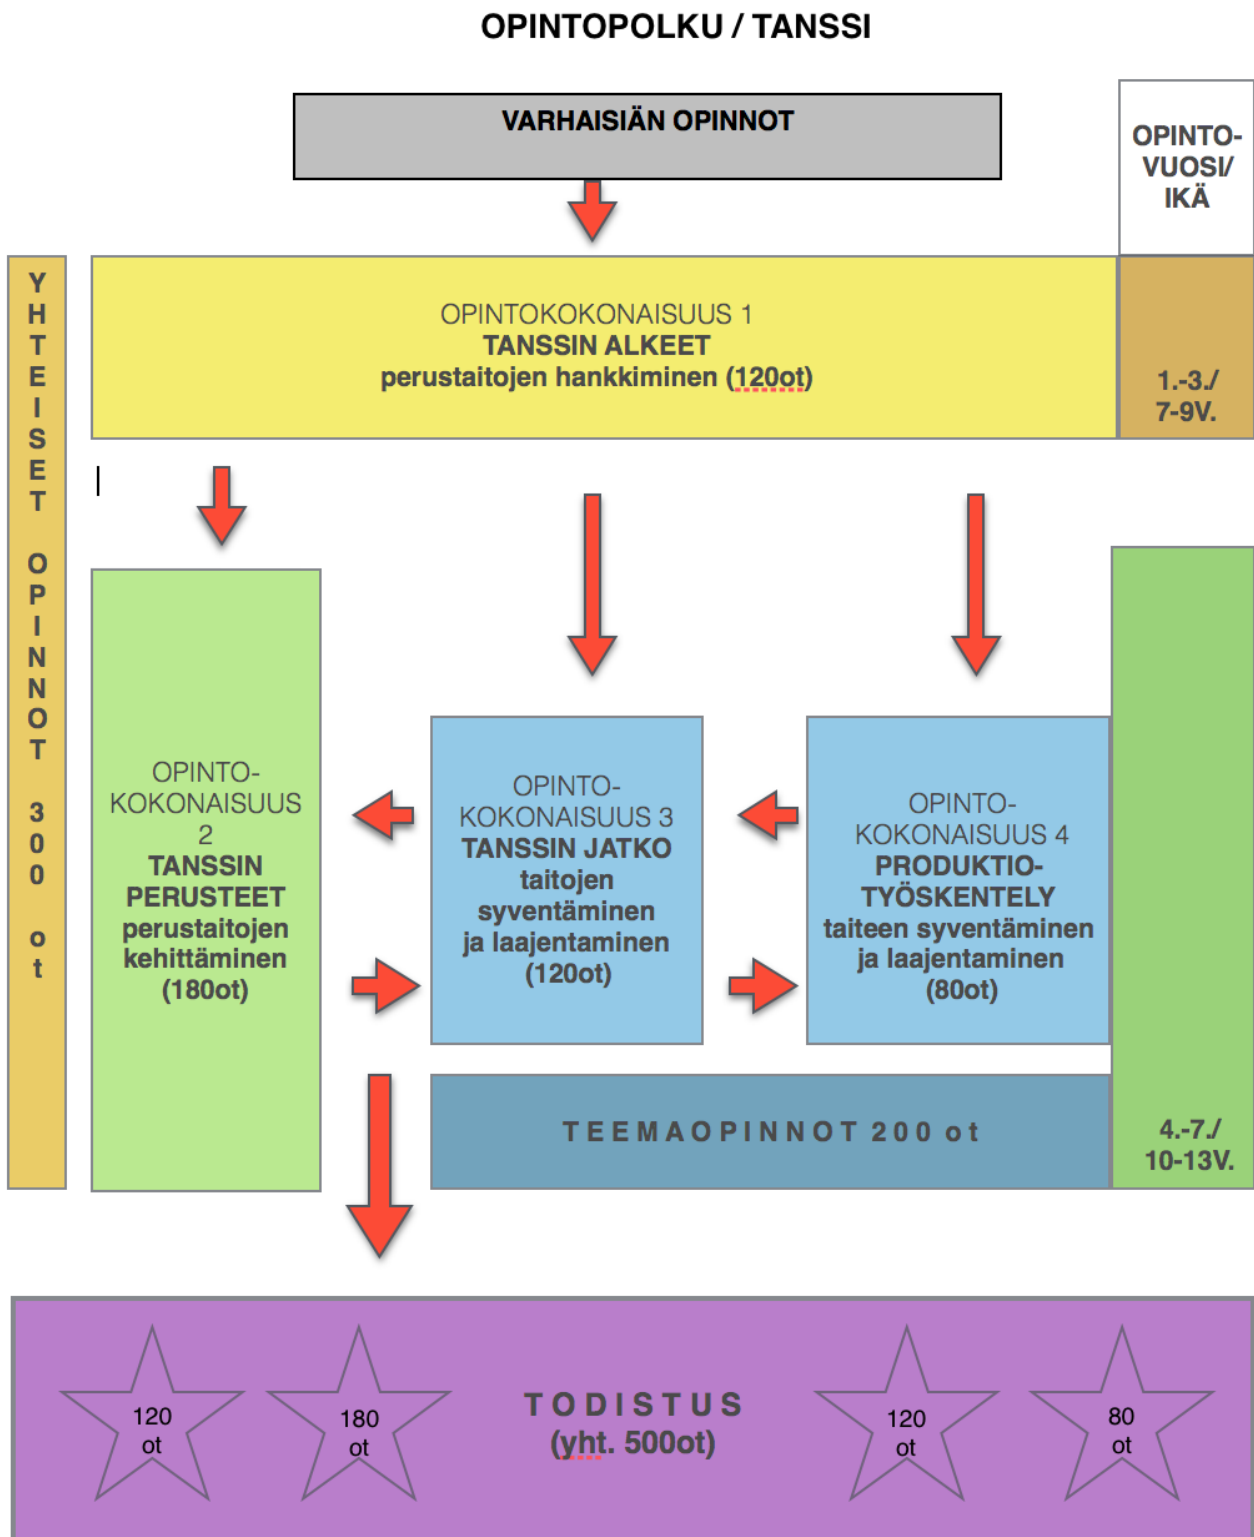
OPINTOPOLKU / TANSSI

VARHAISIÄN OPINNOT

OPINTO-VUOSI/ IKÄ

YHTEISET OPINNOT 300 ot

OPINTOKOKONAISUUS 1
TANSSIN ALKEET
perustaitojen hankkiminen (120ot)

1.-3./ 7-9V.

OPINTO-KOKONAISUUS 2
TANSSIN PERUSTEET
perustaitojen kehittäminen
(180ot)

OPINTO-KOKONAISUUS 3
TANSSIN JATKO
taitojen syventäminen ja laajentaminen
(120ot)

OPINTO-KOKONAISUUS 4
PRODUKTIO-TYÖSKENTELY
taiteen syventäminen ja laajentaminen
(80ot)

TEEMAOPINNOT 200 ot

4.-7./ 10-13V.

120 ot

180 ot

TODISTUS
(yht. 500ot)

120 ot

80 ot